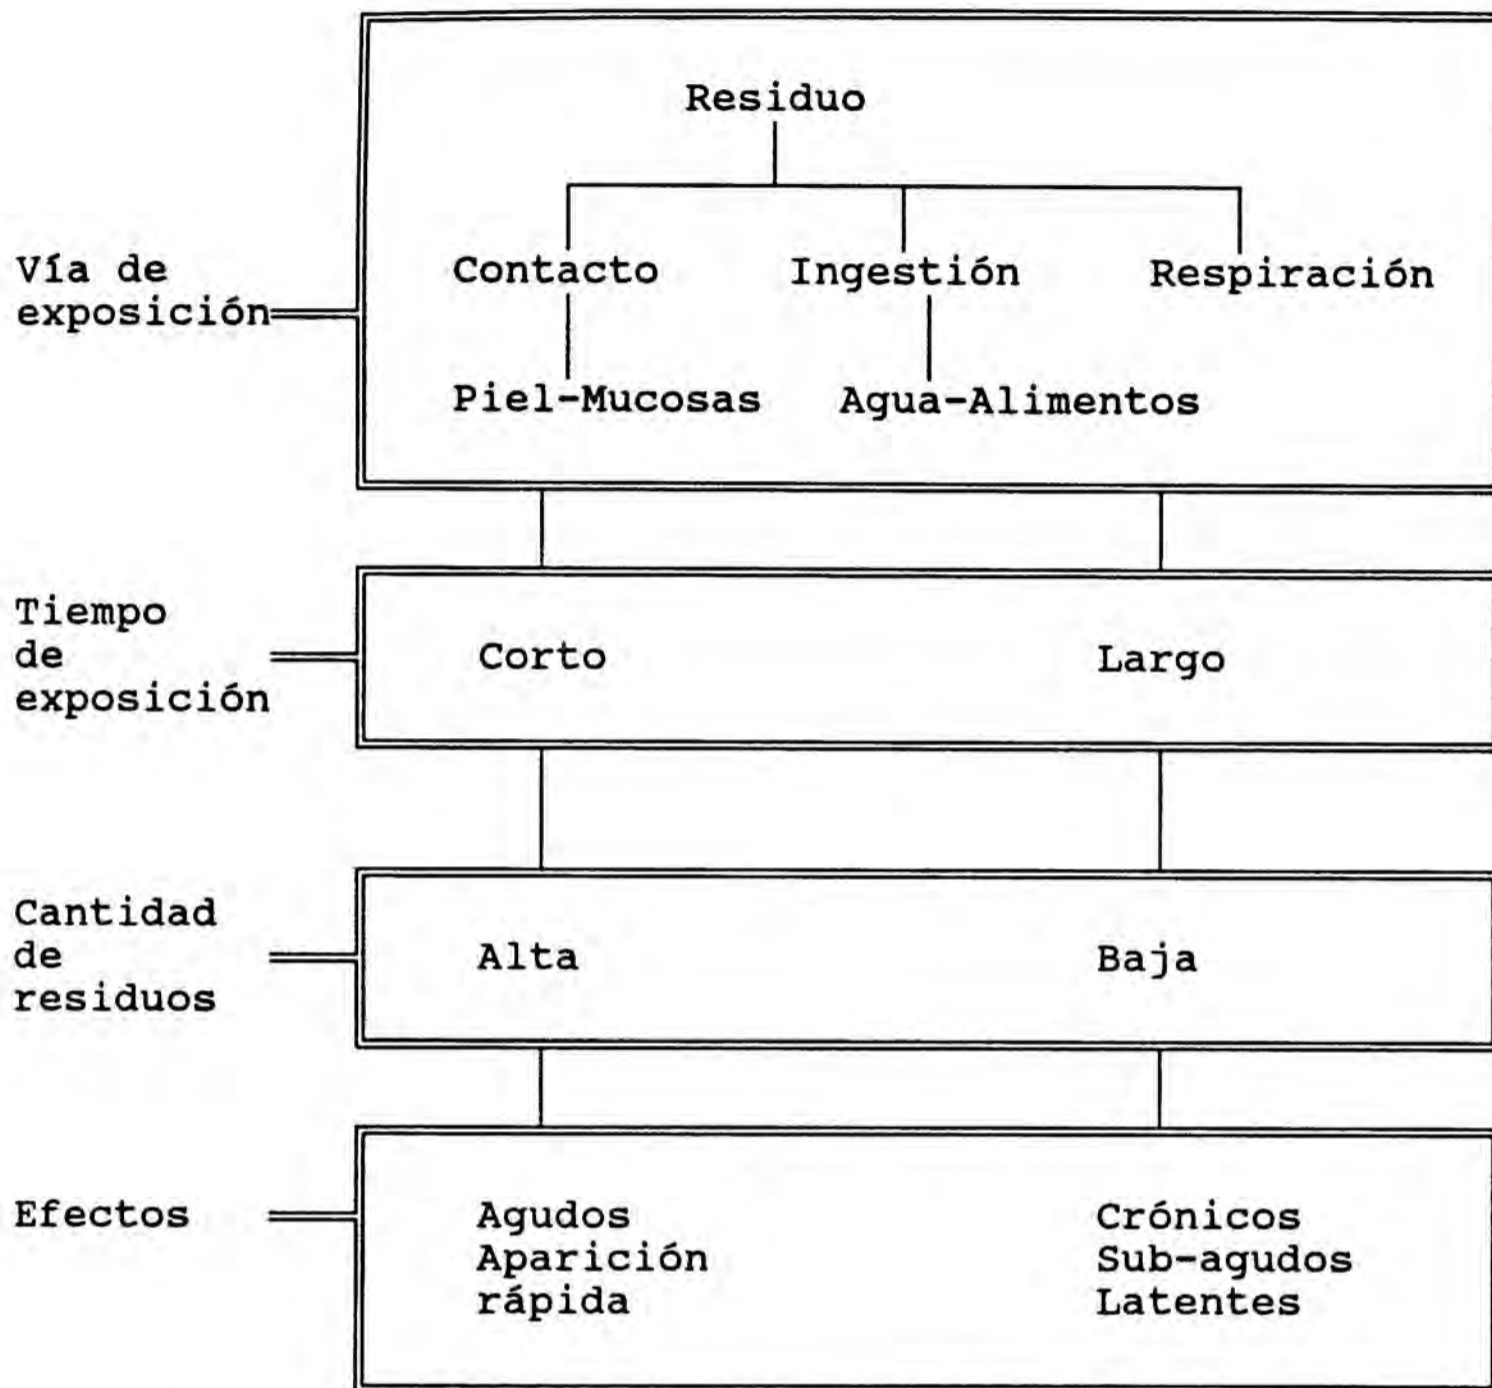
Vía de exposición

Residuo

Contacto

Ingestión

Respiración

Piel-Mucosas

Agua-Alimentos

Tiempo de exposición

Corto

Largo

Cantidad de residuos

Alta

Baja

Efectos

Agudos
Aparición rápida

Crónicos
Sub-agudos
Latentes